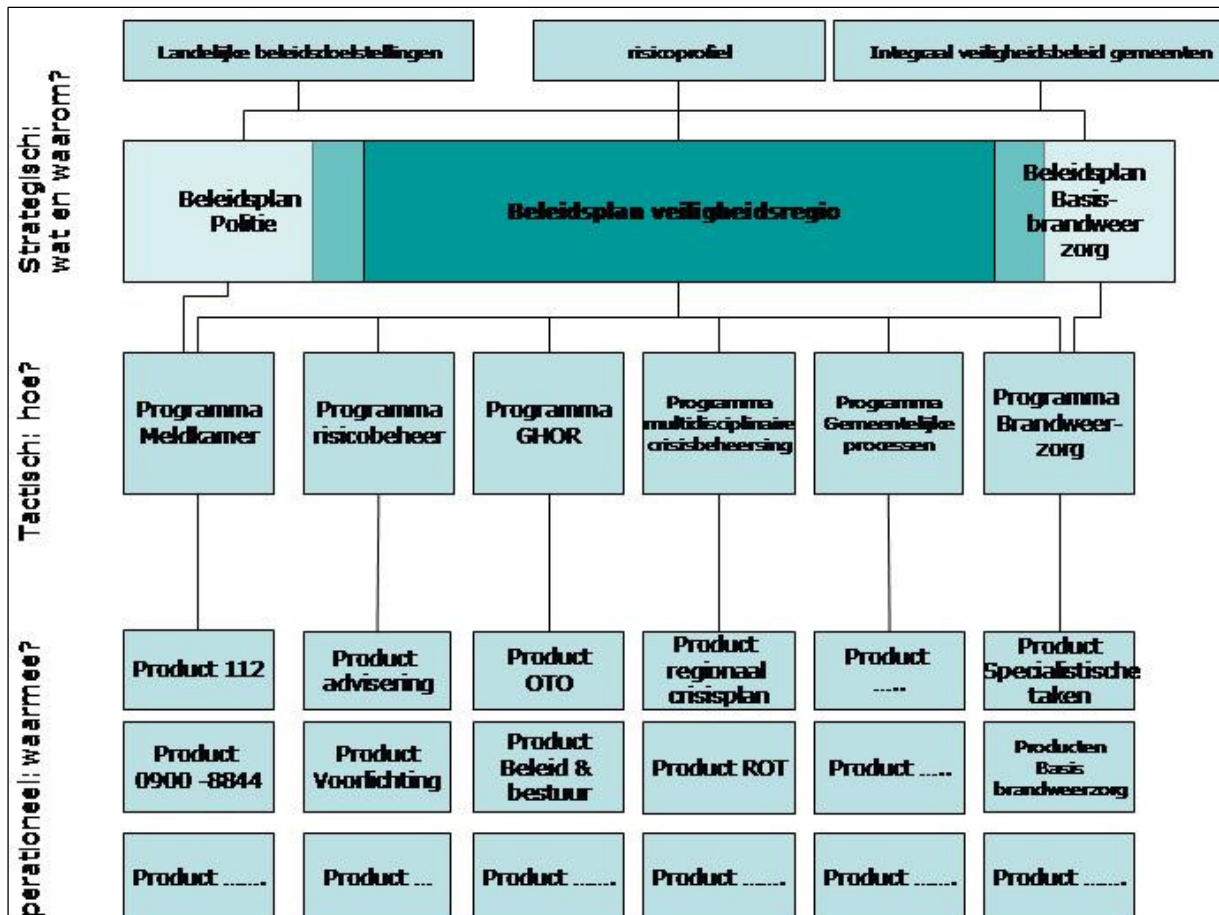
Landelijke beleidsdoelstellingen

risicoprofiel

Integraal veiligheidsbeleid gemeenten

Strategisch: wat en waarom?

Beleidsplan Politie

Beleidsplan veiligheidsregio

Beleidsplan Basis-brandweer zorg

Tactisch: hoe?

Programma Meldkamer

Programma risicobeheer

Programma GHOR

Programma multidisciplinaire crisisbeheersing

Programma Gemeentelijke processen

Programma Brandweer-zorg

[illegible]perationeel: waarmee?

Product 112

Product advisering

Product OTO

Product regionaal crisisplan

Product .....

Product Specialistische taken

Product 0900 -8844

Product Voorlichting

Product Beleid & bestuur

Product ROT

Product .....

Producten Basis brandweerzorg

Product ......

Product ...

Product ......

Product ......

Product ......

Product ......